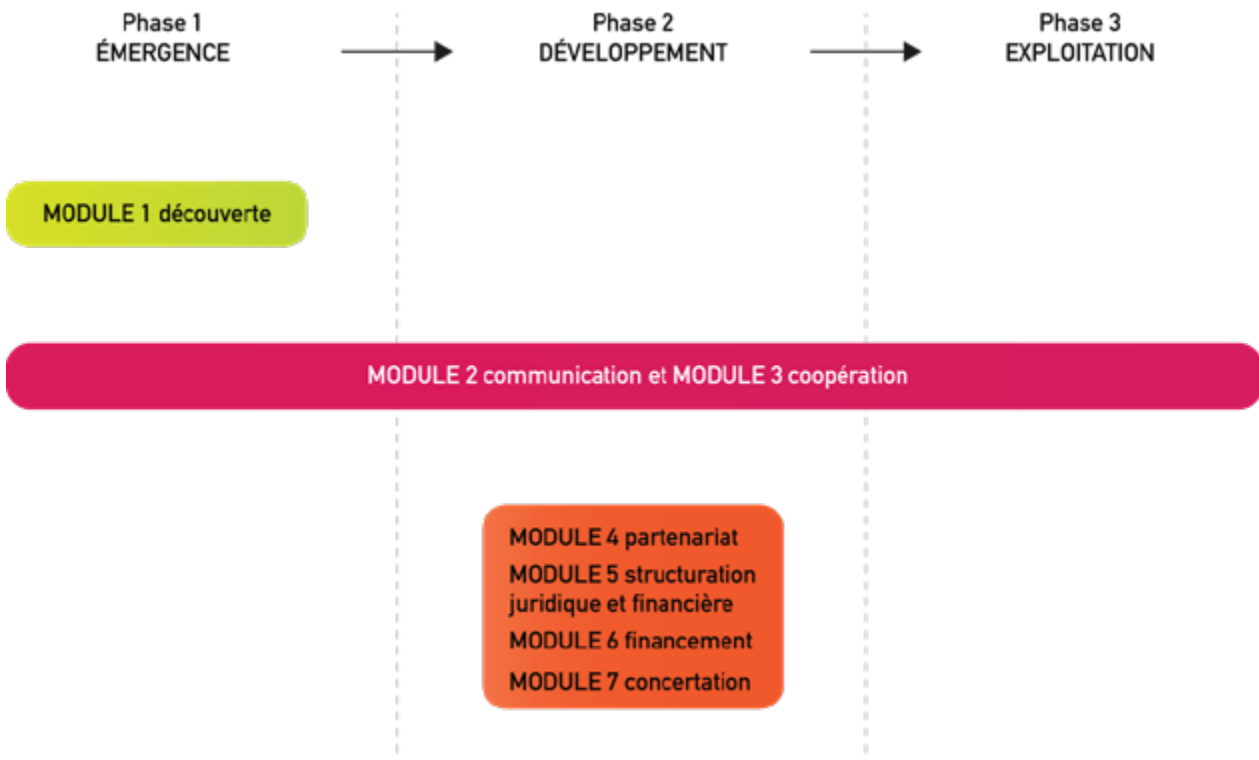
Phase 1
ÉMERGENCE

Phase 2
DÉVELOPPEMENT

Phase 3
EXPLOITATION

MODULE 1 découverte

MODULE 2 communication et MODULE 3 coopération

MODULE 4 partenariat
MODULE 5 structuration juridique et financière
MODULE 6 financement
MODULE 7 concertation